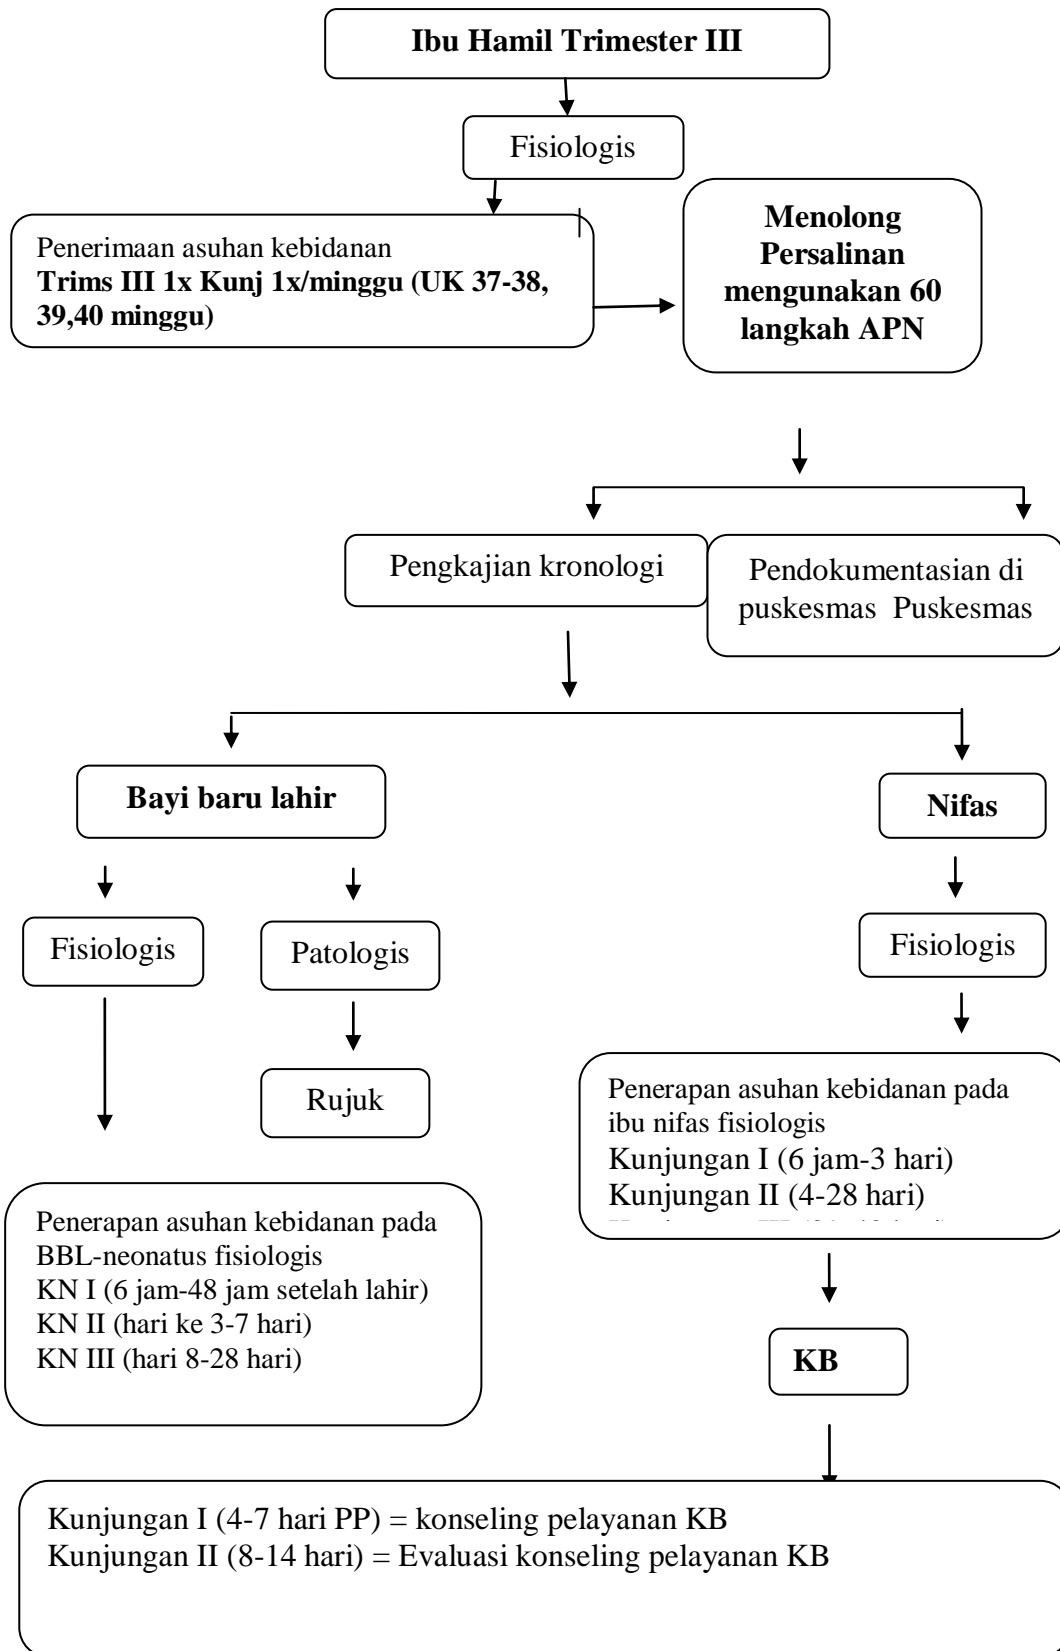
Ibu Hamil Trimester III

Fisiologis

Penerimaan asuhan kebidanan
**Trims III 1x Kunj 1x/minggu (UK 37-38, 39,40 minggu)**

**Menolong Persalinan mengunakan 60 langkah APN**

Pengkajian kronologi

Pendokumentasian di puskesmas Puskesmas

**Bayi baru lahir**

Fisiologis

Patologis

Rujuk

Penerapan asuhan kebidanan pada BBL-neonatus fisiologis
KN I (6 jam-48 jam setelah lahir)
KN II (hari ke 3-7 hari)
KN III (hari 8-28 hari)

**Nifas**

Fisiologis

Penerapan asuhan kebidanan pada ibu nifas fisiologis
Kunjungan I (6 jam-3 hari)
Kunjungan II (4-28 hari)
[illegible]

**KB**

Kunjungan I (4-7 hari PP) = konseling pelayanan KB
Kunjungan II (8-14 hari) = Evaluasi konseling pelayanan KB